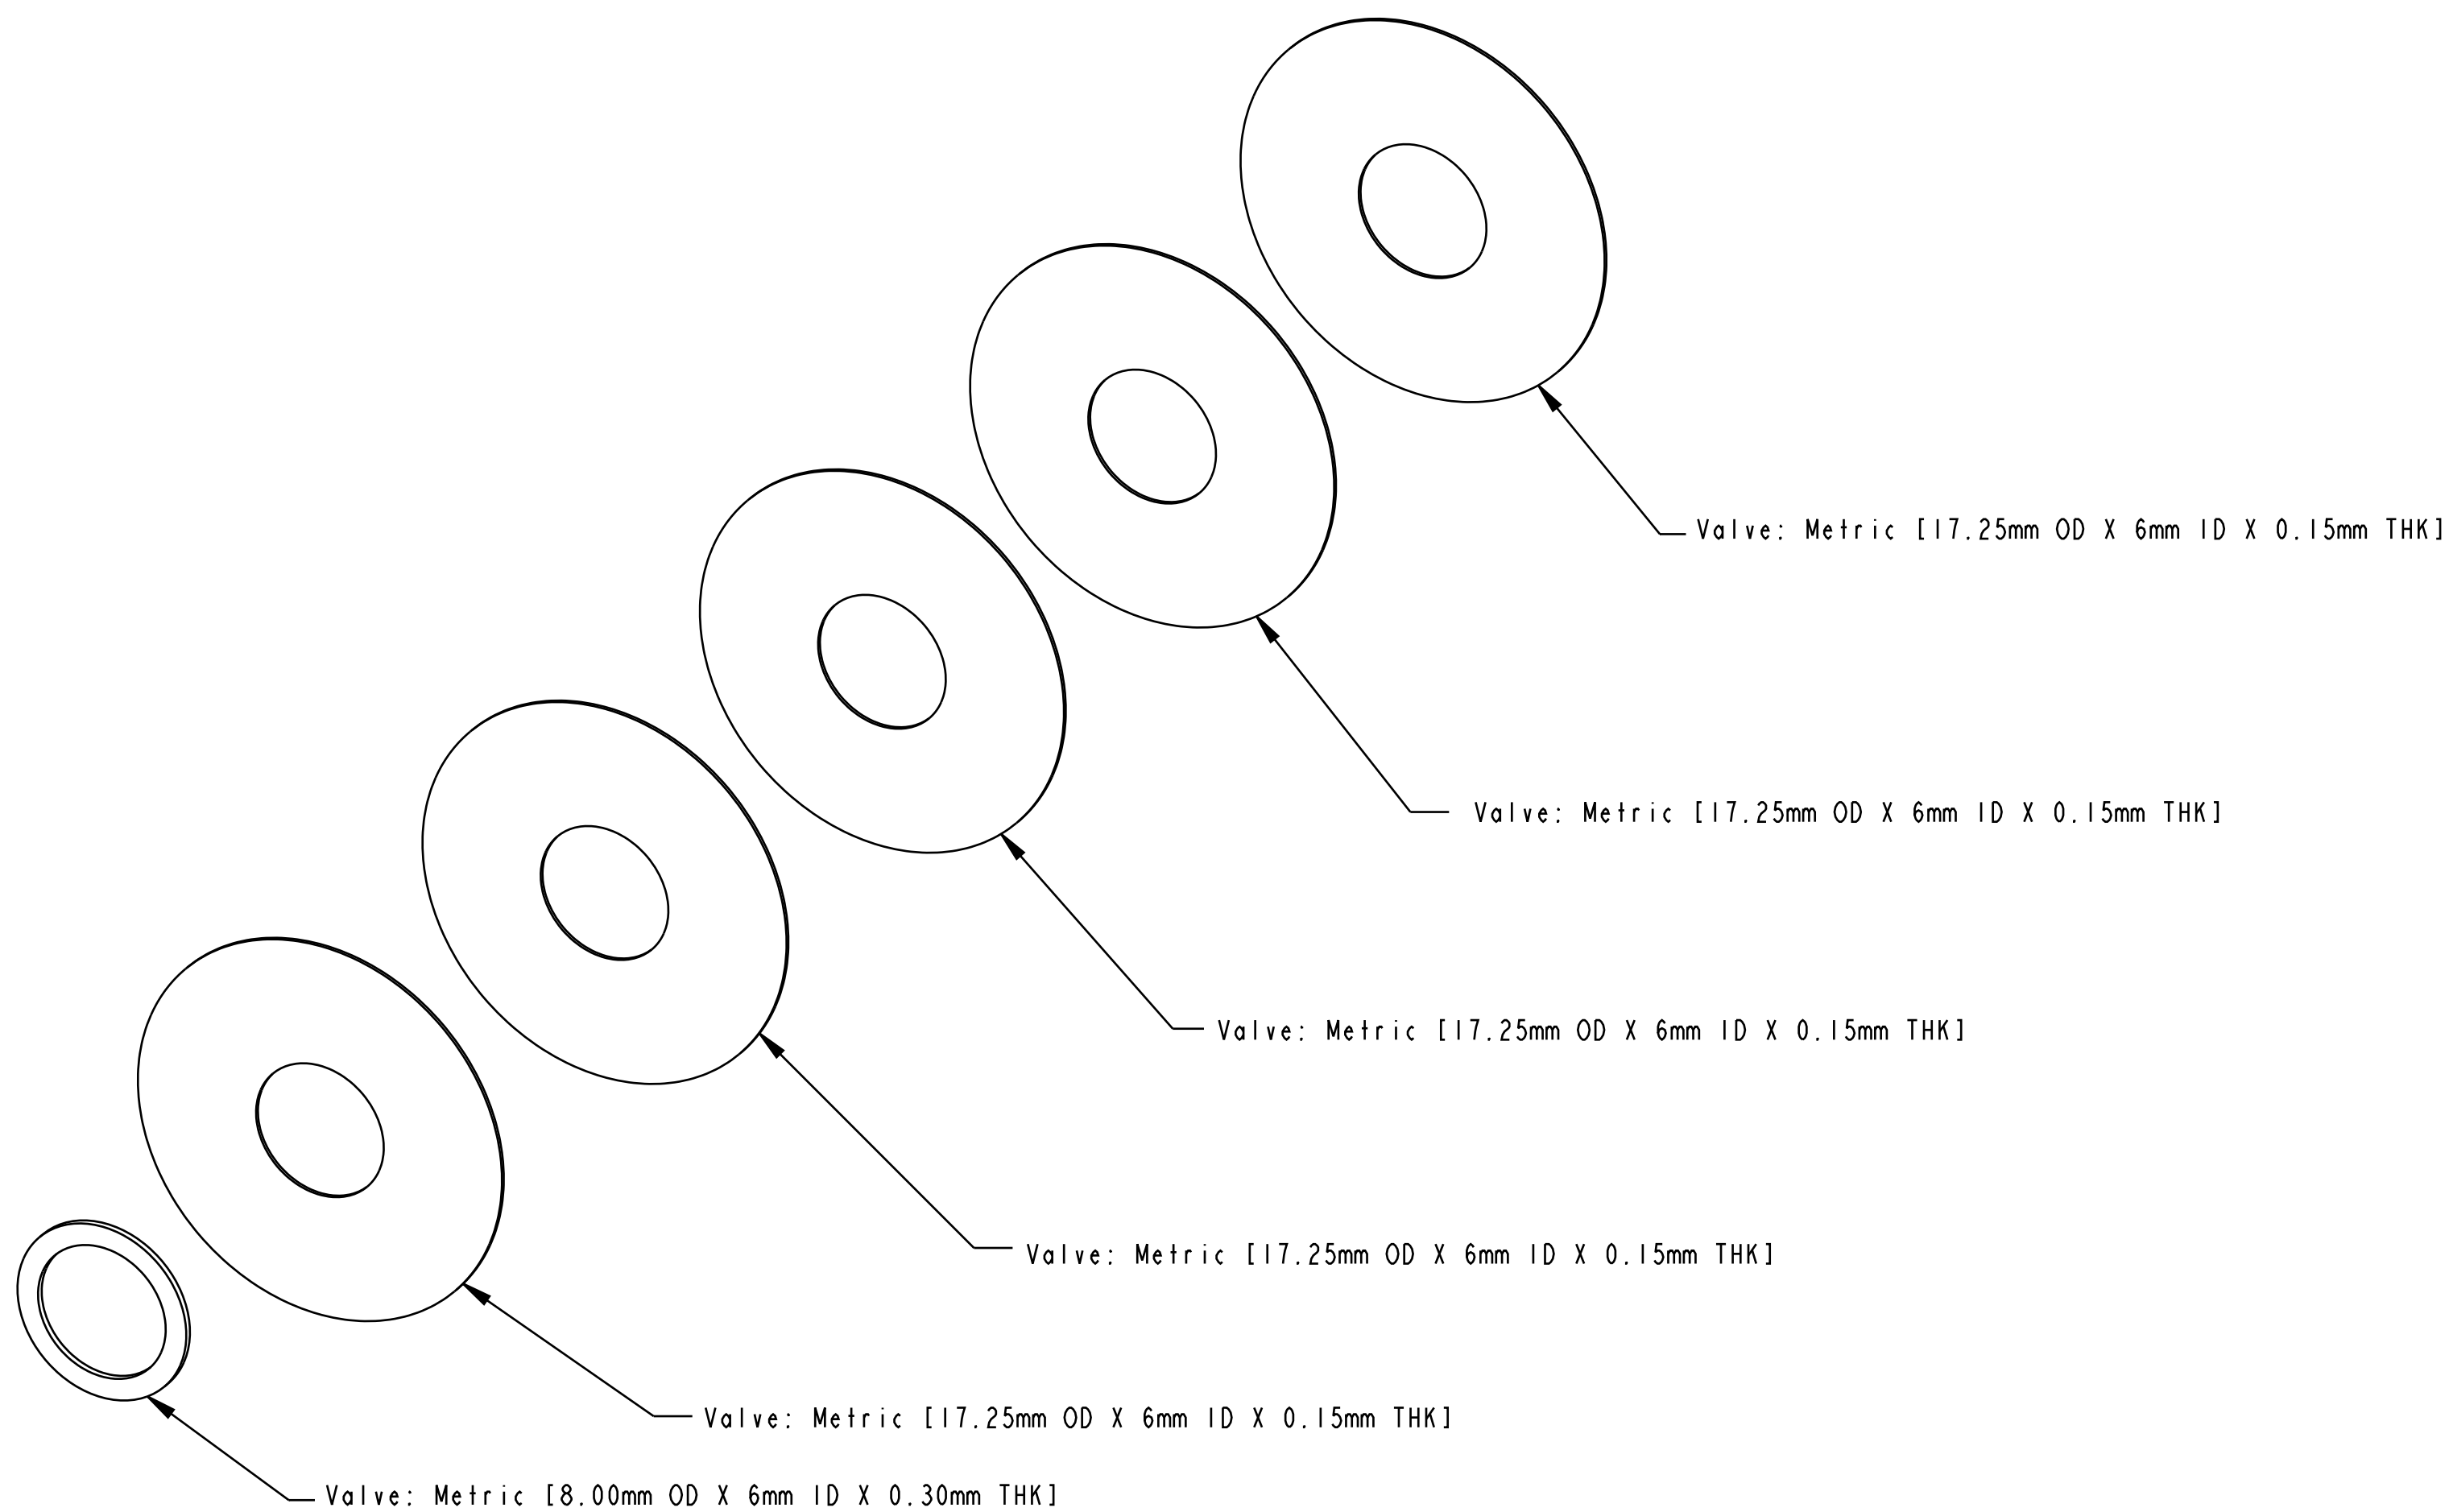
Valve: Metric [17.25mm OD X 6mm ID X 0.15mm THK]

Valve: Metric [17.25mm OD X 6mm ID X 0.15mm THK]

Valve: Metric [17.25mm OD X 6mm ID X 0.15mm THK]

Valve: Metric [17.25mm OD X 6mm ID X 0.15mm THK]

Valve: Metric [17.25mm OD X 6mm ID X 0.15mm THK]

Valve: Metric [8.00mm OD X 6mm ID X 0.30mm THK]